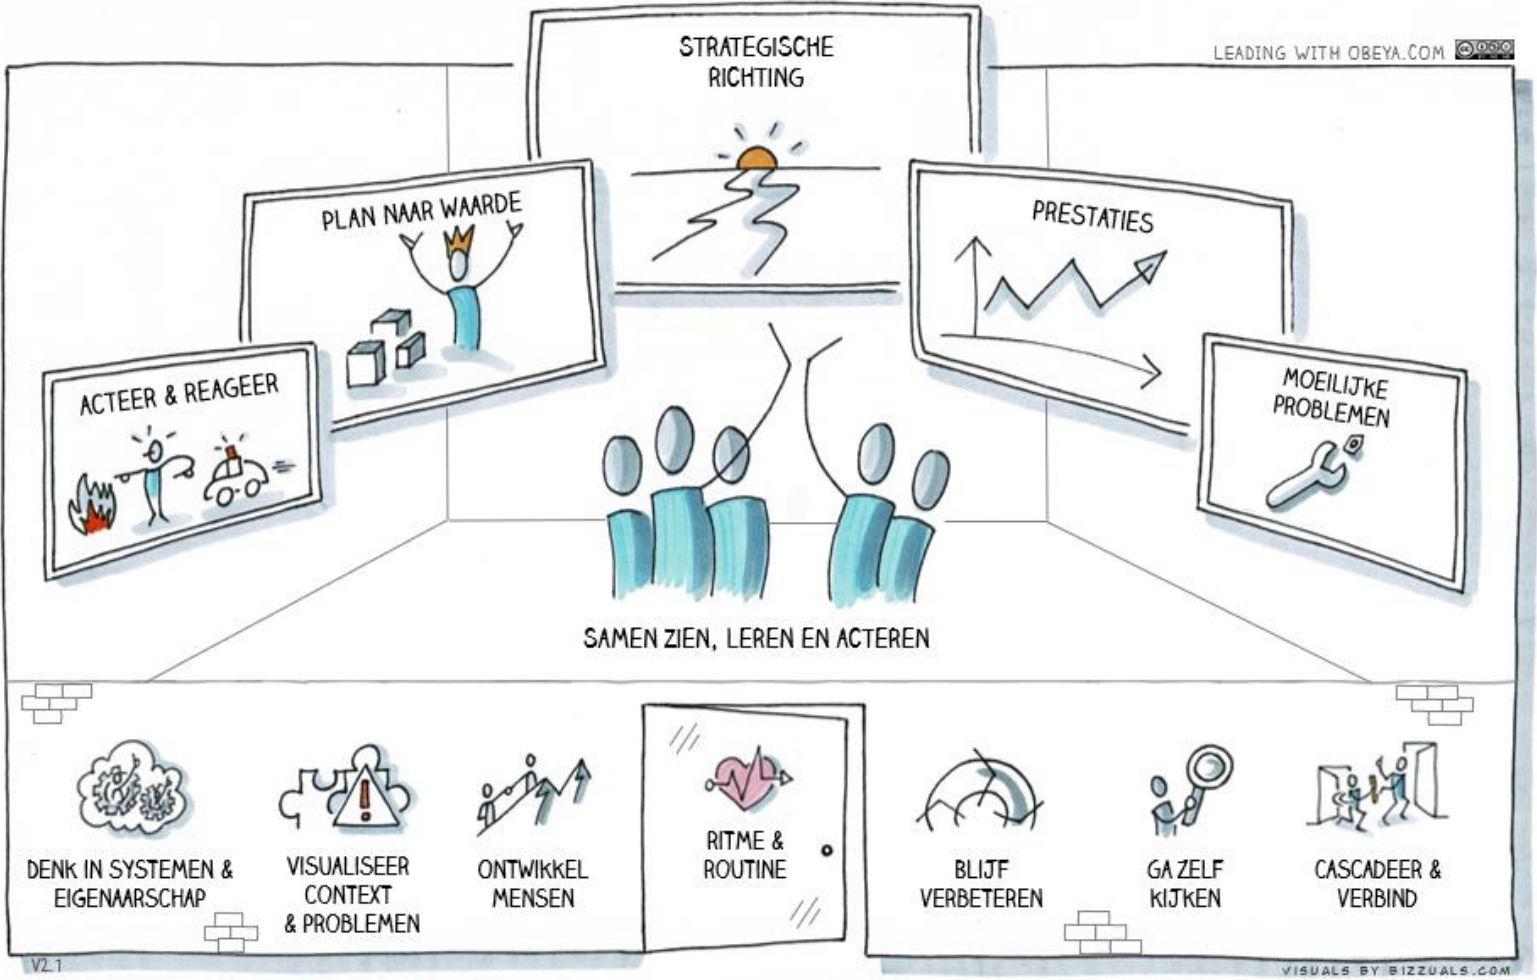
LEADING WITH OBEYA.COM

STRATEGISCHE RICHTING

PLAN NAAR WAARDE

PRESTATIES

ACTEER & REAGEER

MOEILIJKE PROBLEMEN

SAMEN ZIEN, LEREN EN ACTEREN

DENK IN SYSTEMEN & EIGENAARSCHAP

VISUALISEER CONTEXT & PROBLEMEN

ONTWIKKEL MENSEN

RITME & ROUTINE

BLIJF VERBETEREN

GA ZELF KIJKEN

CASCADEER & VERBIND

V2.1

VISUALS BY BIZZUALS.COM